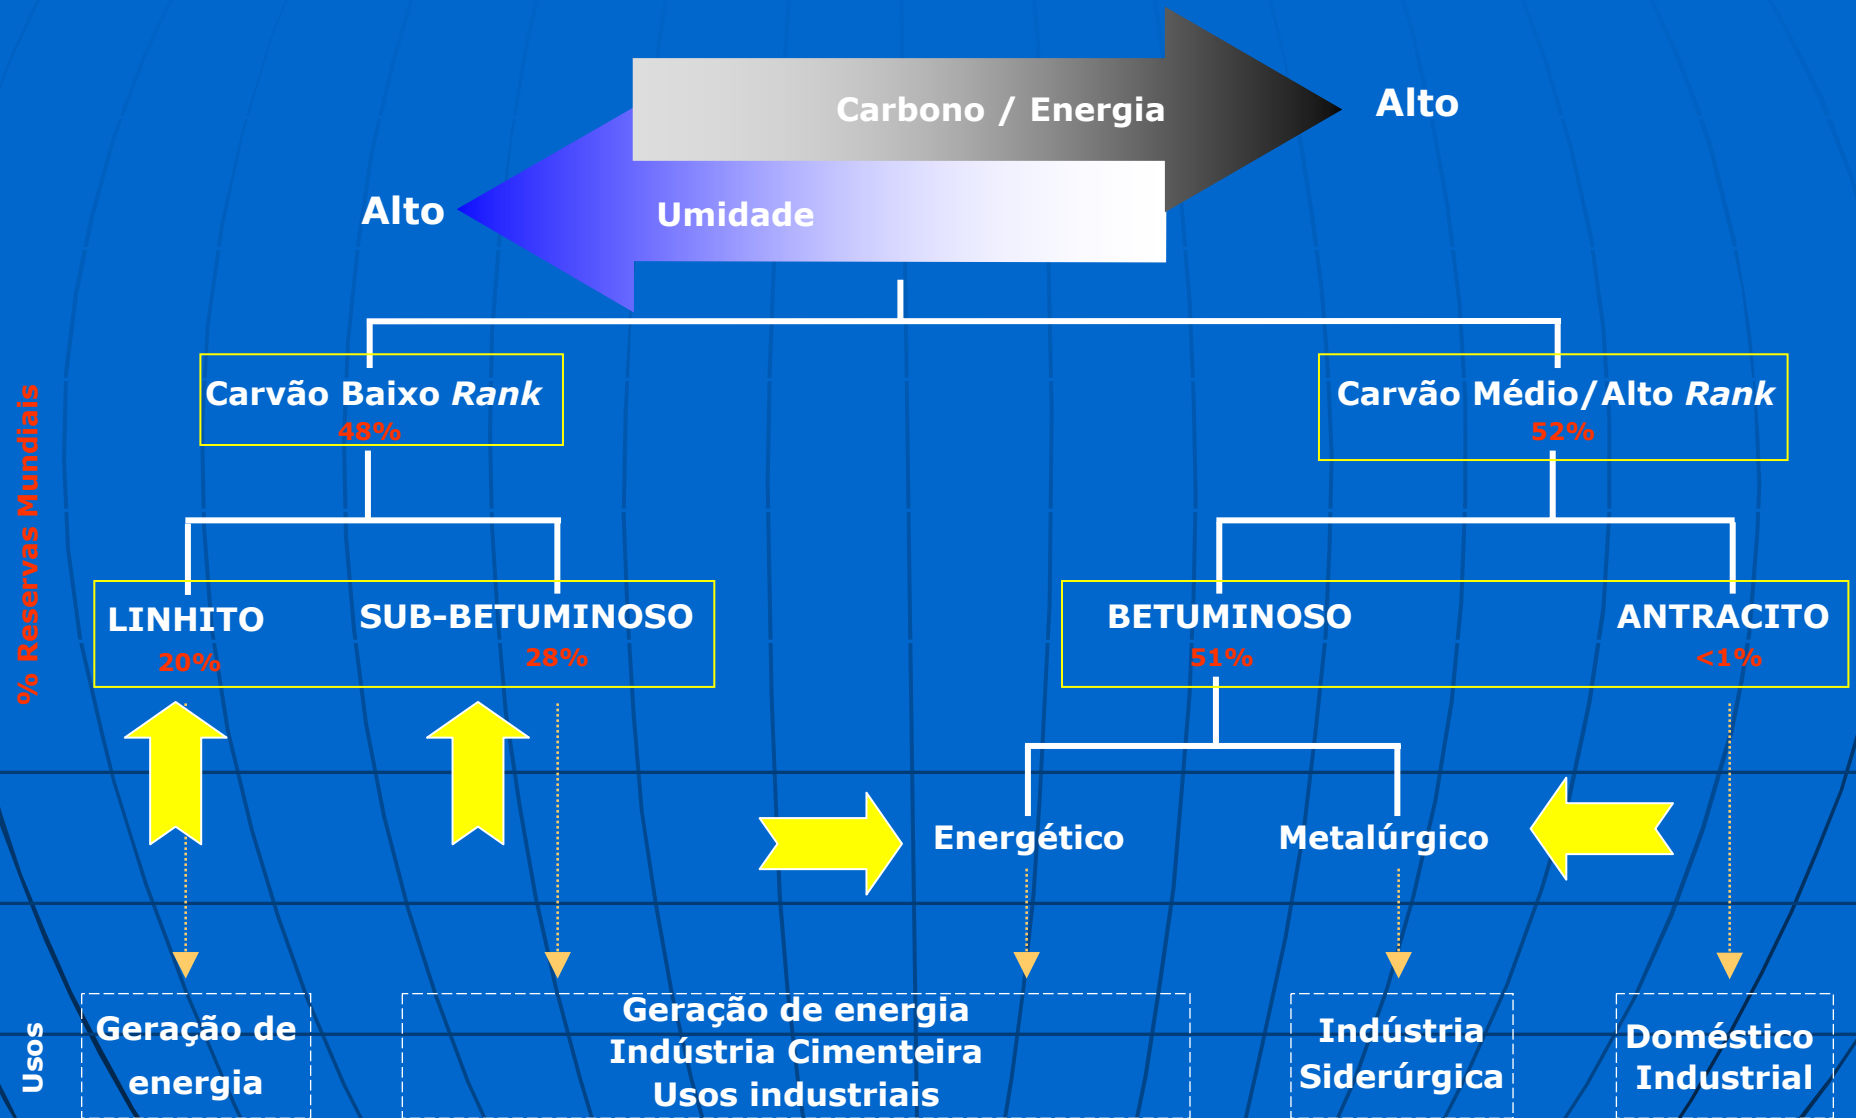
Carbono / Energia

Alto

Alto

Umidade

% Reservas Mundiais

Carvão Baixo *Rank*
48%

Carvão Médio/Alto *Rank*
52%

LINHITO
20%

SUB-BETUMINOSO
28%

BETUMINOSO
51%

ANTRACITO
<1%

Energético

Metalúrgico

Usos

Geração de energia

Geração de energia
Indústria Cimenteira
Usos industriais

Indústria Siderúrgica

Doméstico Industrial